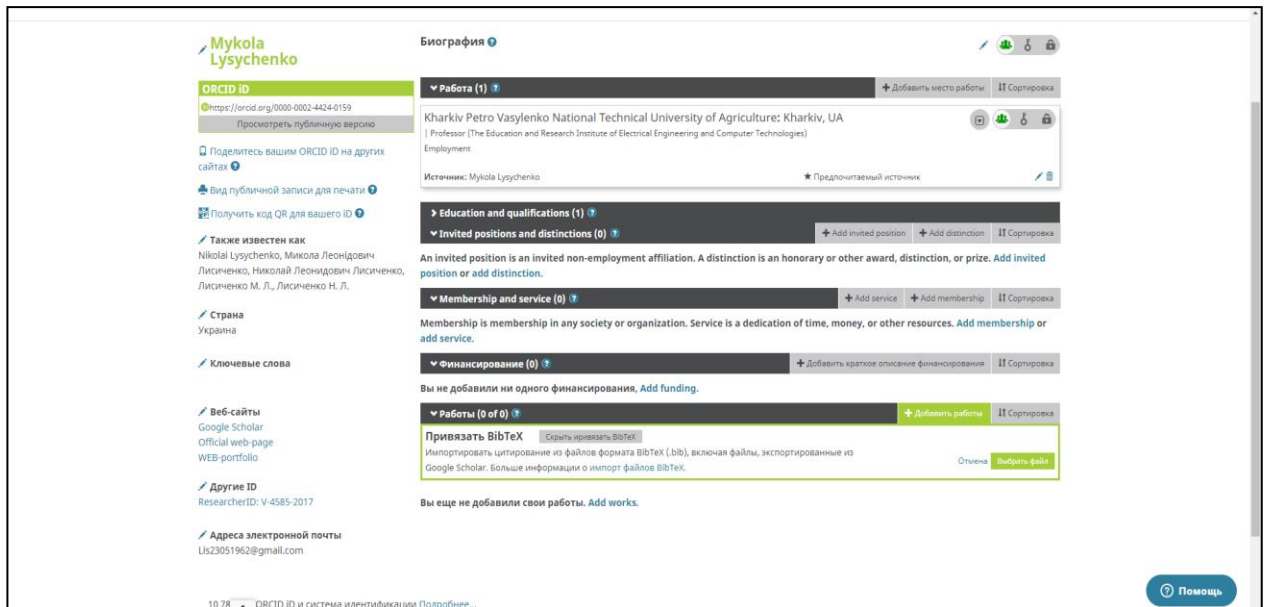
Mykola Lysychenko

ORCID iD
https://orcid.org/0000-0002-4424-0159
Просмотреть публичную версию

Поделитесь вашим ORCID iD на других сайтах

Вид публичной записи для печати

Получить код QR для вашего iD

Также известен как
Nikolai Lysychenko, Микола Леонідович Лисиченко, Николай Леонидович Лисиченко, Лисиченко М. Л., Лисиченко Н. Л.

Страна
Украина

Ключевые слова

Веб-сайты
Google Scholar
Official web-page
WEB-portfolio

Другие ID
ResearcherID: V-4585-2017

Адреса электронной почты
Lis23051962@gmail.com

Биография

Работа (1)
Добавить место работы
Сортировка

Kharkiv Petro Vasylenko National Technical University of Agriculture: Kharkiv, UA
| Professor (The Education and Research Institute of Electrical Engineering and Computer Technologies)
Employment

Источник: Mykola Lysychenko
Предпочитаемый источник

Education and qualifications (1)

Invited positions and distinctions (0)
Add invited position
Add distinction
Сортировка

An invited position is an invited non-employment affiliation. A distinction is an honorary or other award, distinction, or prize. Add invited position or add distinction.

Membership and service (0)
Add service
Add membership
Сортировка

Membership is membership in any society or organization. Service is a dedication of time, money, or other resources. Add membership or add service.

Финансирование (0)
Добавить краткое описание финансирования
Сортировка

Вы не добавили ни одного финансирования, Add funding.

Работы (0 of 0)
Добавить работы
Сортировка

Привязать BibTeX
Скрыть привязать BibTeX
Импортировать цитирование из файлов формата BibTeX (.bib), включая файлы, экспортированные из Google Scholar. Больше информации о импорт файлов BibTeX.
Отмена
Выбрать файл

Вы еще не добавили свои работы. Add works.

Помощь

10.78 ORCID iD и система идентификации Подробнее...